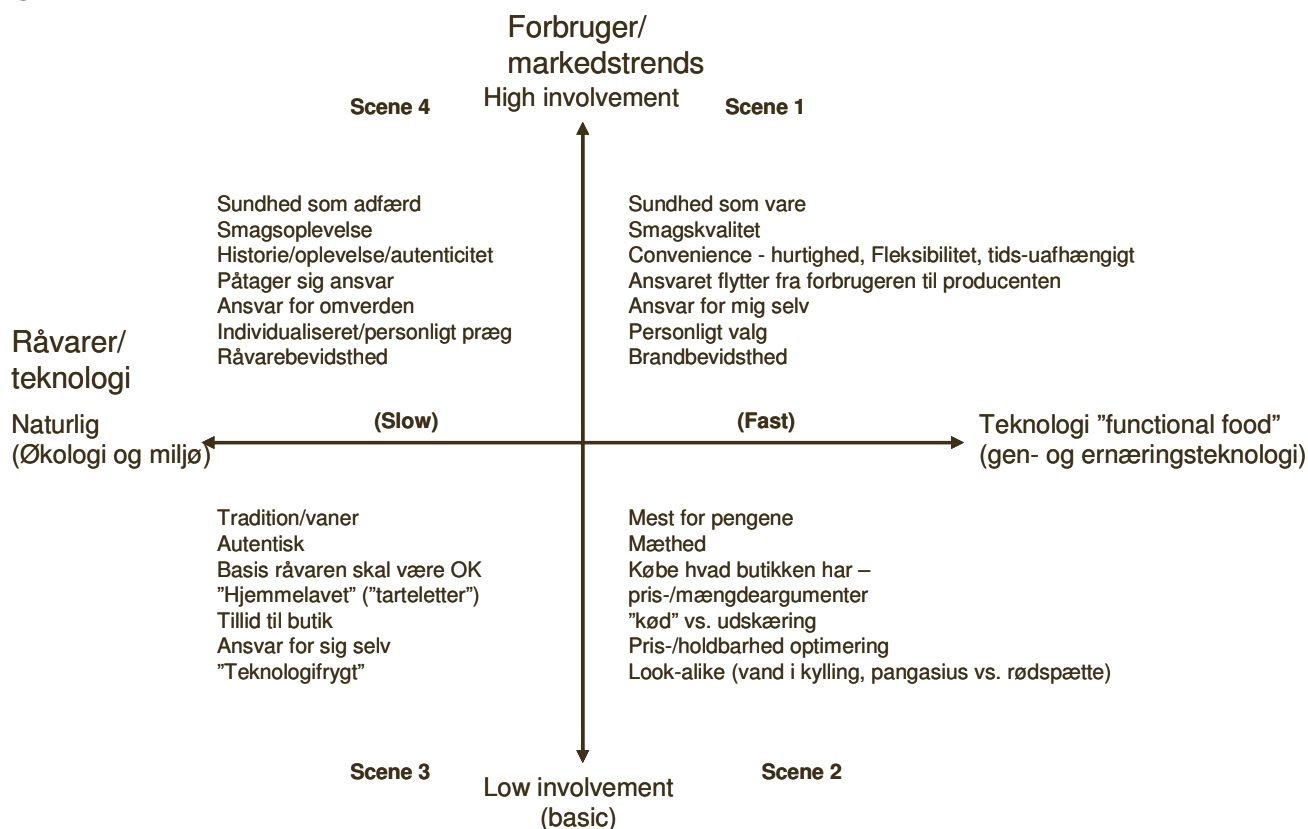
Forbruger/
markedstrends
High involvement

Scene 4

Scene 1

Sundhed som adfærd
Smagsoplevelse
Historie/oplevelse/autenticitet
Påtager sig ansvar
Ansvar for omverden
Individualiseret/personligt præg
Råvarebevidsthed

Sundhed som vare
Smagskvalitet
Convenience - hurtighed, Fleksibilitet, tids-uafhængigt
Ansvaret flytter fra forbrugeren til producenten
Ansvar for mig selv
Personligt valg
Brandbevidsthed

Råvarer/
teknologi

Naturlig
(Økologi og miljø)

(Slow)

(Fast)

Teknologi ”functional food”
(gen- og ernæringsteknologi)

Tradition/vaner
Autentisk
Basis råvaren skal være OK
”Hjemmelavet” (”tarteletter”)
Tillid til butik
Ansvar for sig selv
”Teknologifrygt”

Mest for pengene
Mæthed
Købe hvad butikken har – pris-/mængdeargumenter
”kød” vs. udskæring
Pris-/holdbarhed optimering
Look-alike (vand i kylling, pangasius vs. rødspætte)

Scene 3

Low involvement
(basic)

Scene 2